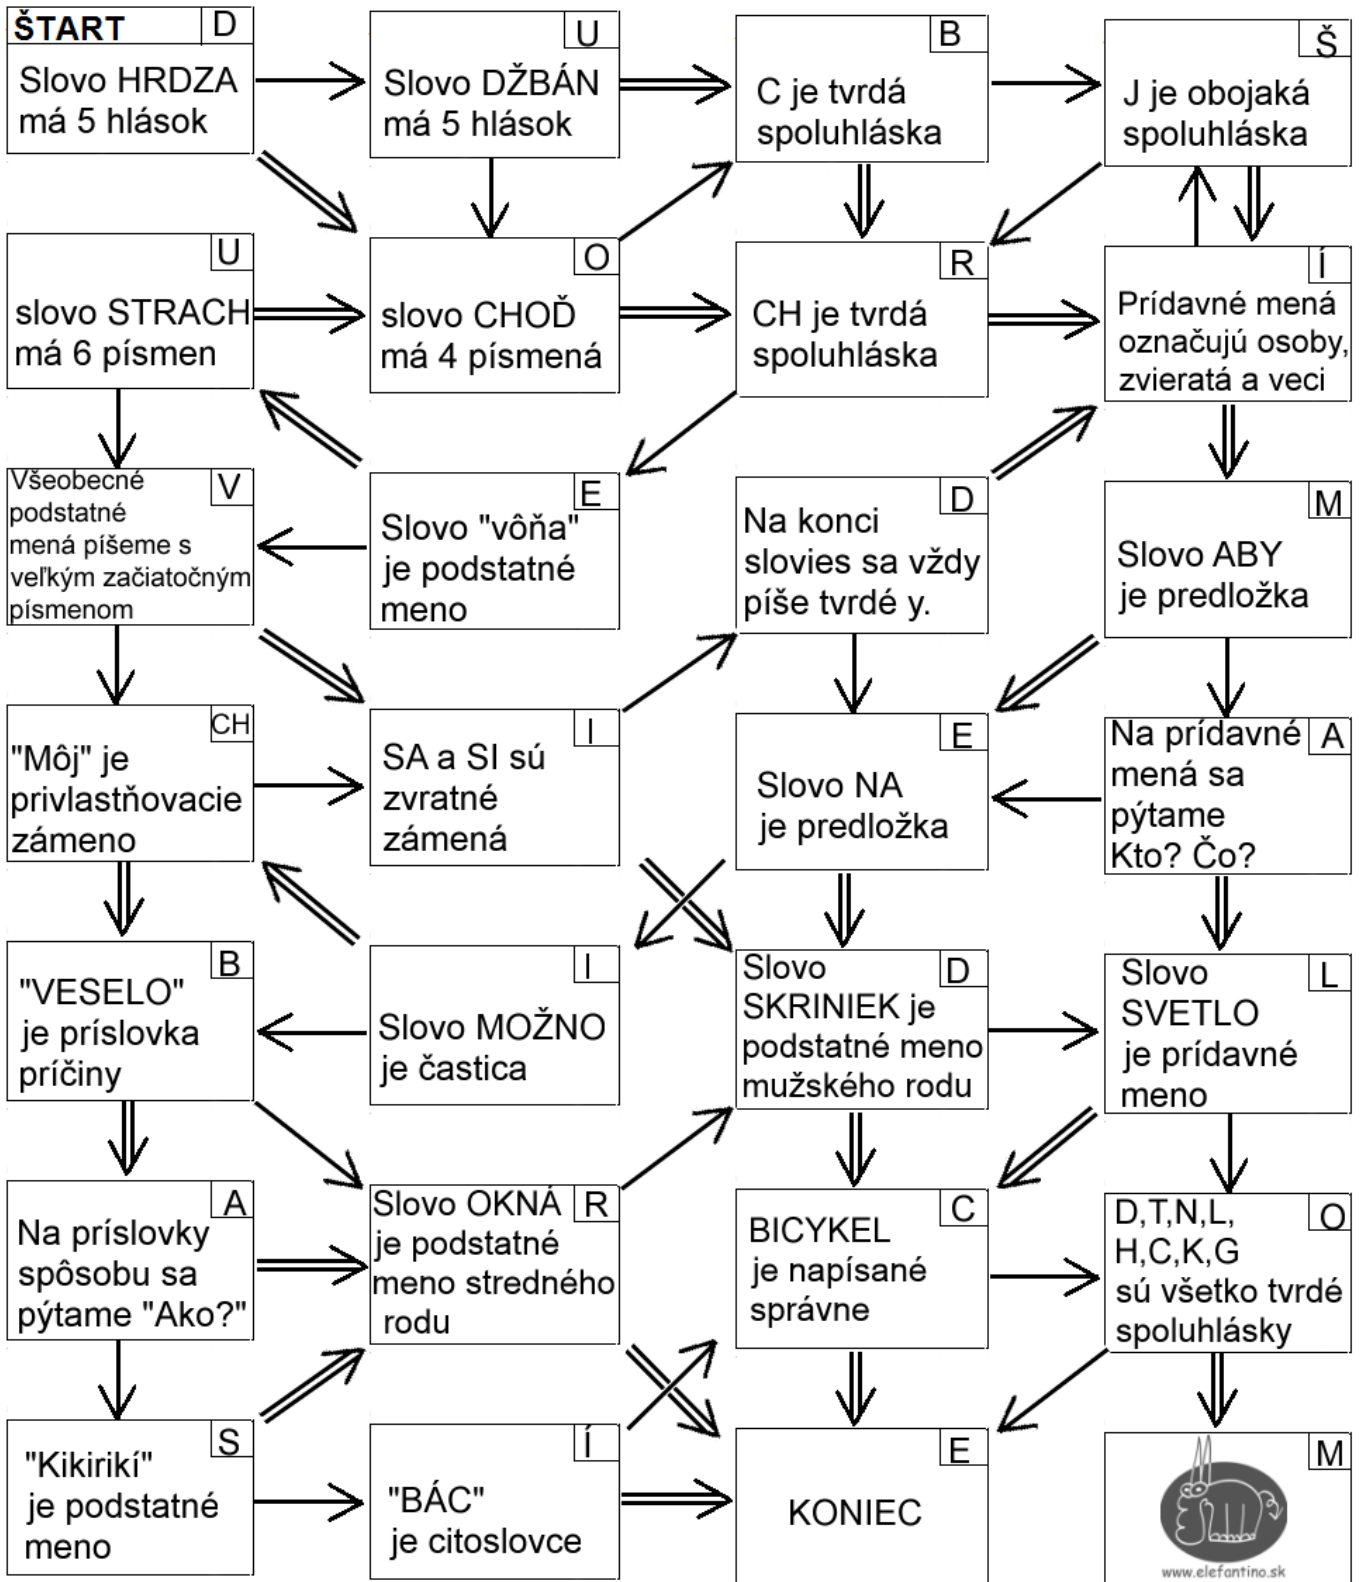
ŠTART D
Slovo HRDZA má 5 hlások

U
Slovo DŽBÁN má 5 hlások

B
C je tvrdá spoluhláska

Š
J je obojaká spoluhláska

U
slovo STRACH má 6 písmen

O
slovo CHOĎ má 4 písmená

R
CH je tvrdá spoluhláska

Í
Prídavné mená označujú osoby, zvieratá a veci

V
Všeobecné podstatné mená píšeme s veľkým začiatočným písmenom

E
Slovo "vôňa" je podstatné meno

D
Na konci slovies sa vždy píše tvrdé y.

M
Slovo ABY je predložka

CH
"Môj" je privlastňovacie zámeno

I
SA a SI sú zvratné zámená

E
Slovo NA je predložka

A
Na prídavné mená sa pýtame Kto? Čo?

B
"VESELO" je príslovka príčiny

I
Slovo MOŽNO je častica

D
Slovo SKRINIEK je podstatné meno mužského rodu

L
Slovo SVETLO je prídavné meno

A
Na príslovky spôsobu sa pýtame "Ako?"

R
Slovo OKNÁ je podstatné meno stredného rodu

C
BICYKEL je napísané správne

O
D,T,N,L, H,C,K,G sú všetko tvrdé spoluhlásky

S
"Kikirikí" je podstatné meno

Í
"BÁC" je citoslovce

E
KONIEC

M
www.elefantino.sk